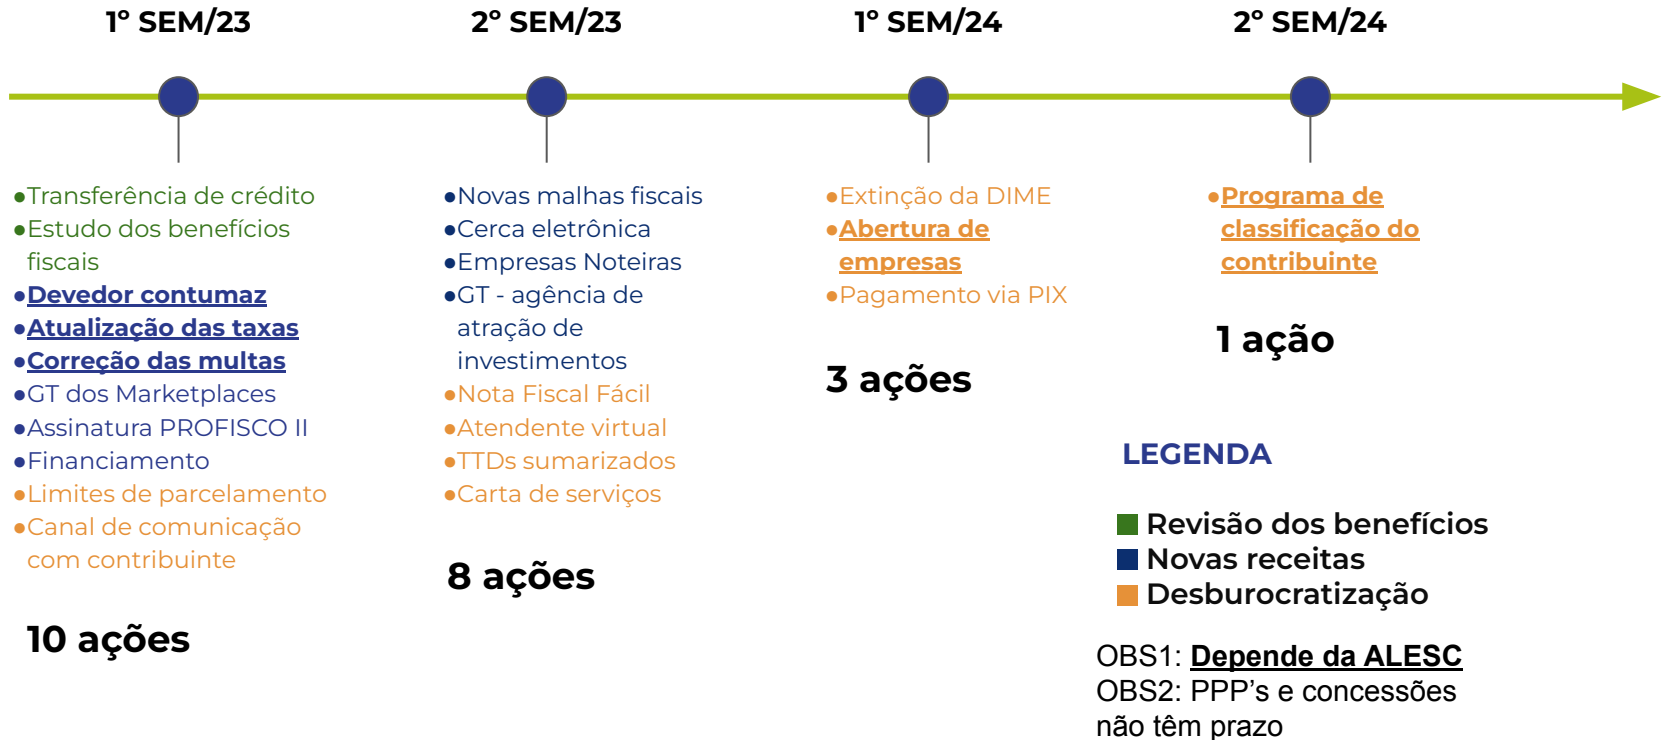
1º SEM/23

2º SEM/23

1º SEM/24

2º SEM/24

•Transferência de crédito
•Estudo dos benefícios fiscais
•Devedor contumaz
•Atualização das taxas
•Correção das multas
•GT dos Marketplaces
•Assinatura PROFISCO II
•Financiamento
•Limites de parcelamento
•Canal de comunicação com contribuinte

10 ações

•Novas malhas fiscais
•Cerca eletrônica
•Empresas Noteiras
•GT - agência de atração de investimentos
•Nota Fiscal Fácil
•Atendente virtual
•TTDs sumarizados
•Carta de serviços

8 ações

•Extinção da DIME
•Abertura de empresas
•Pagamento via PIX

3 ações

•Programa de classificação do contribuinte

1 ação

LEGENDA

Revisão dos benefícios
Novas receitas
Desburocratização

OBS1: Depende da ALESC
OBS2: PPP's e concessões não têm prazo